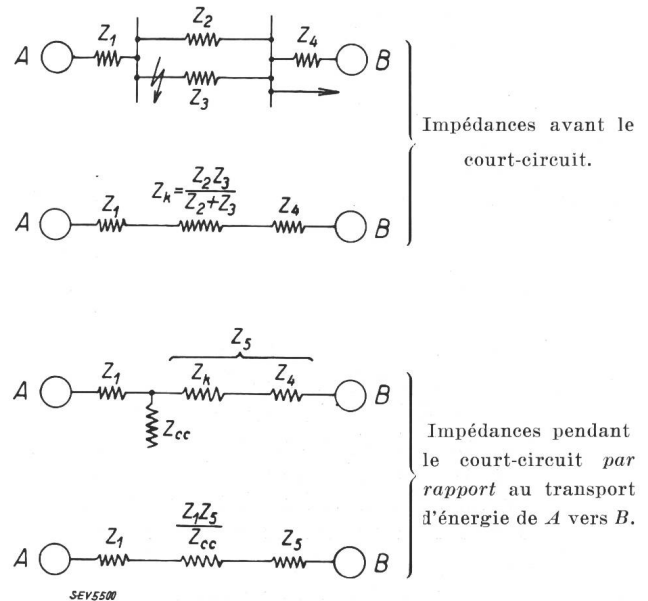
A $Z_1$ $Z_2$ $Z_4$ B
$Z_3$

A $Z_1$ $Z_k=\frac{Z_2 Z_3}{Z_2+Z_3}$ $Z_4$ B

Impédances avant le court-circuit.

$Z_5$
A $Z_1$ $Z_k$ $Z_4$ B
$Z_{cc}$

A $Z_1$ $\frac{Z_1 Z_5}{Z_{cc}}$ $Z_5$ B

Impédances pendant le court-circuit *par rapport* au transport d'énergie de *A* vers *B*.

SEV5500